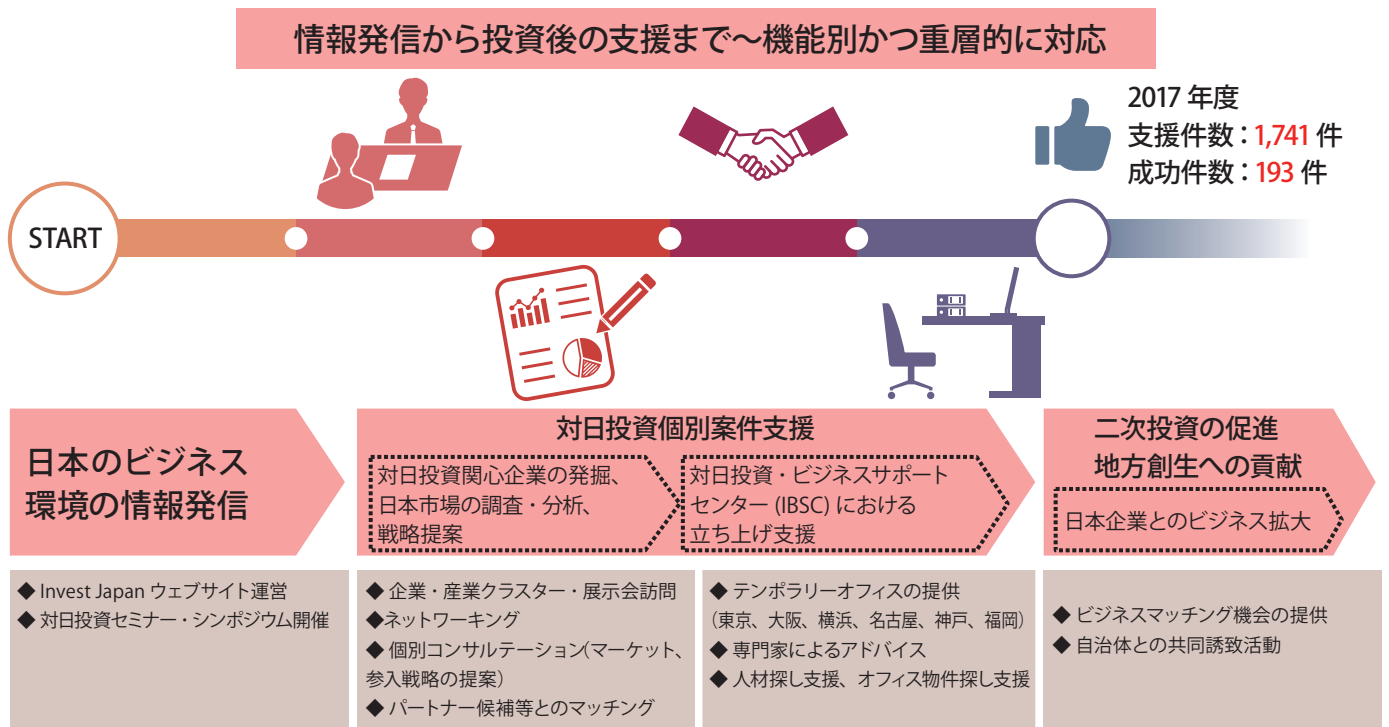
情報発信から投資後の支援まで〜機能別かつ重層的に対応

2017 年度
支援件数：1,741 件
成功件数：193 件

START

日本のビジネス環境の情報発信

対日投資個別案件支援

対日投資関心企業の発掘、日本市場の調査・分析、戦略提案

対日投資・ビジネスサポートセンター (IBSC) における立ち上げ支援

二次投資の促進
地方創生への貢献

日本企業とのビジネス拡大

◆ Invest Japan ウェブサイト運営
◆ 対日投資セミナー・シンポジウム開催

◆ 企業・産業クラスター・展示会訪問
◆ネットワーキング
◆ 個別コンサルテーション(マーケット、参入戦略の提案)
◆ パートナー候補等とのマッチング

◆ テンポラリーオフィスの提供
(東京、大阪、横浜、名古屋、神戸、福岡)
◆ 専門家によるアドバイス
◆ 人材探し支援、オフィス物件探し支援

◆ ビジネスマッチング機会の提供
◆ 自治体との共同誘致活動